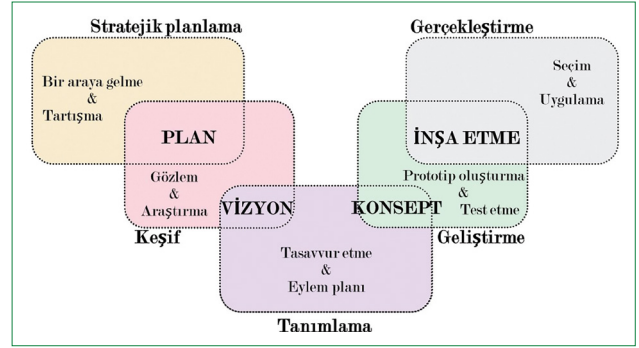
Stratejik planlama

Bir araya gelme
&
Tartışma

PLAN

Gözlem
&
Araştırma

Keşif

VİZYON

Tasavvur etme
&
Eylem planı

Tanımlama

KONSEPT

Prototip oluşturma
&
Test etme

Geliştirme

İNŞA ETME

Gerçekleştirme

Seçim
&
Uygulama